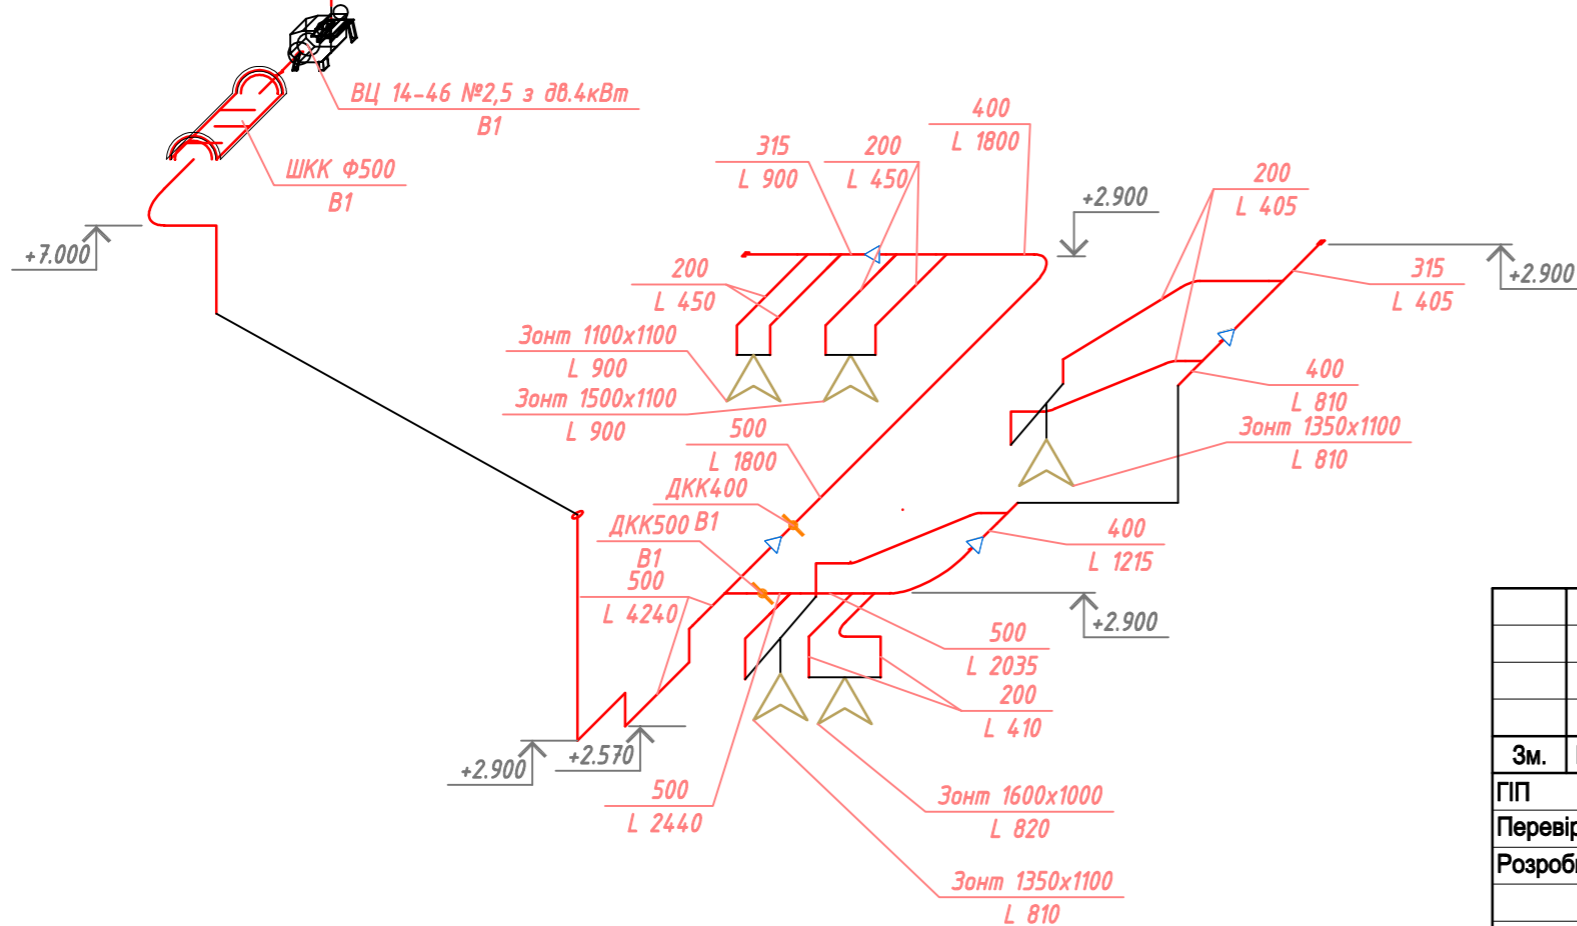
ВЦ 14-46 №2,5 з дв.4кВт
В1

ШКК Ф500
В1

+7.000

315
L 900

200
L 450

400
L 1800

+2.900

200
L 405

315
L 405

+2.900

200
L 450

Зонт 1100х1100
L 900

Зонт 1500х1100
L 900

400
L 810

Зонт 1350х1100
L 810

500
L 1800

ДКК400

ДКК500 В1

В1
500
L 4240

400
L 1215

+2.900

500
L 2035

200
L 410

+2.900

+2.570

500
L 2440

Зонт 1600х1000
L 820

Зонт 1350х1100
L 810

Зм.
ГІП
Перевір
Розробі